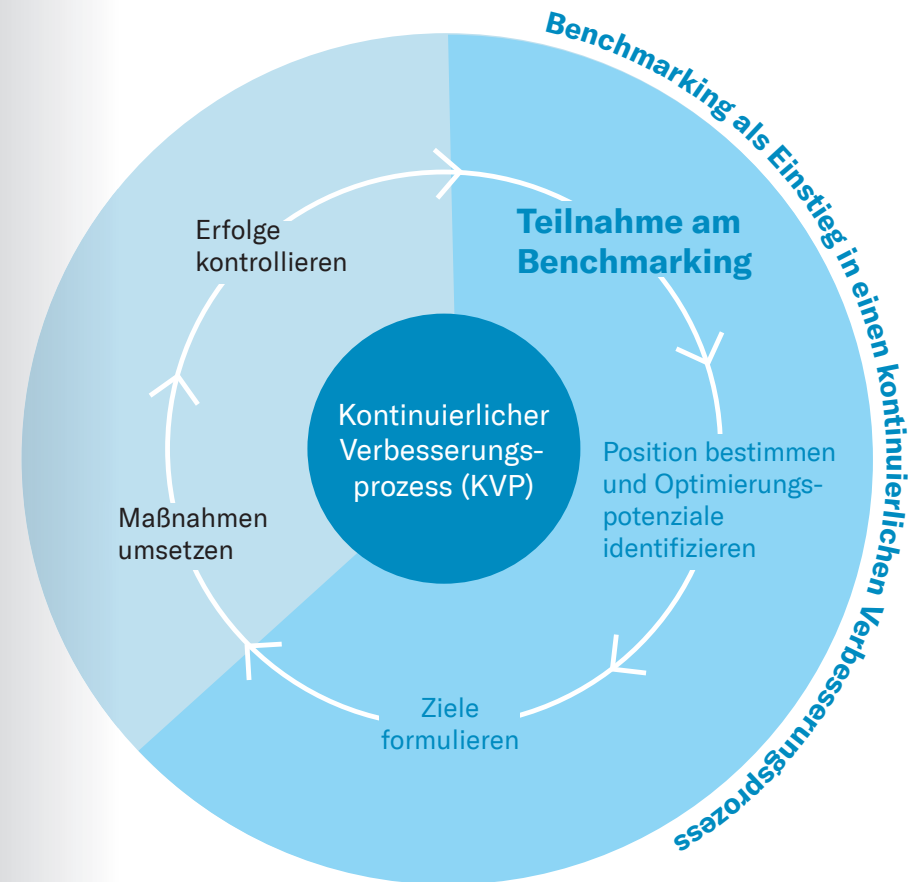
Benchmarking als Einstieg in einen kontinuierlichen Verbesserungsprozess

Teilnahme am Benchmarking

Position bestimmen und Optimierungspotenziale identifizieren

Ziele formulieren

Maßnahmen umsetzen

Erfolge kontrollieren

Kontinuierlicher Verbesserungsprozess (KVP)